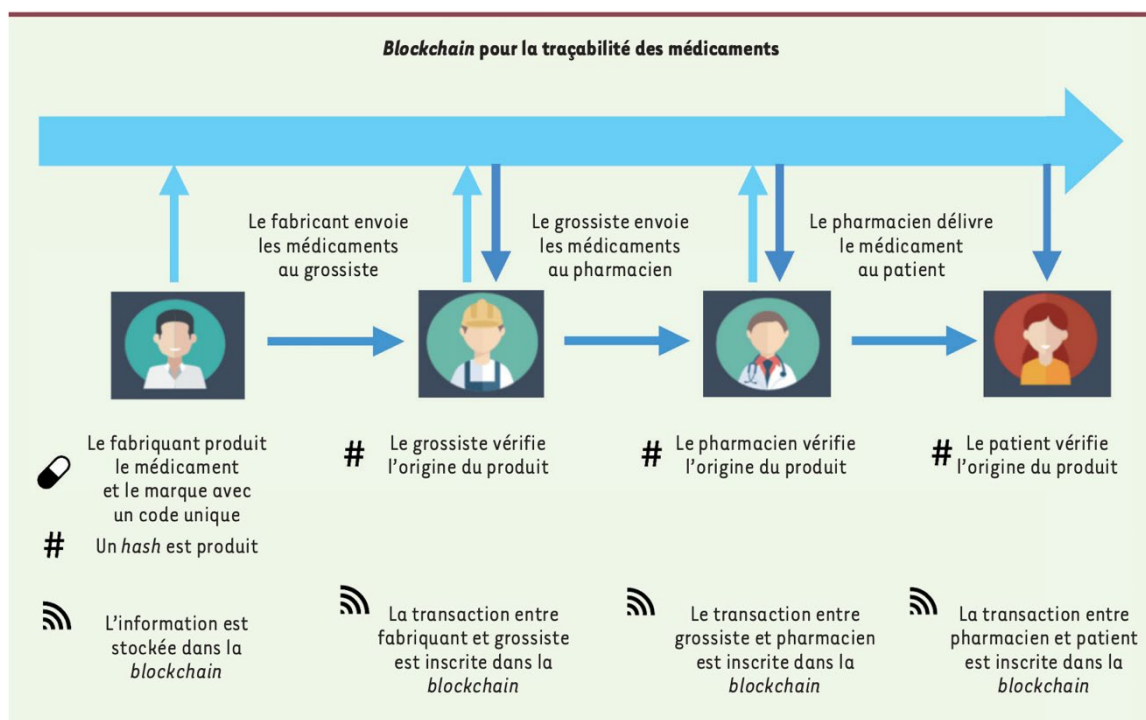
*Blockchain* pour la traçabilité des médicaments

Le fabricant envoie les médicaments au grossiste

Le grossiste envoie les médicaments au pharmacien

Le pharmacien délivre le médicament au patient

Le fabriquant produit le médicament et le marque avec un code unique

# Un *hash* est produit

L'information est stockée dans la *blockchain*

# Le grossiste vérifie l'origine du produit

La transaction entre fabriquant et grossiste est inscrite dans la *blockchain*

# Le pharmacien vérifie l'origine du produit

La transaction entre grossiste et pharmacien est inscrite dans la *blockchain*

# Le patient vérifie l'origine du produit

La transaction entre pharmacien et patient est inscrite dans la *blockchain*